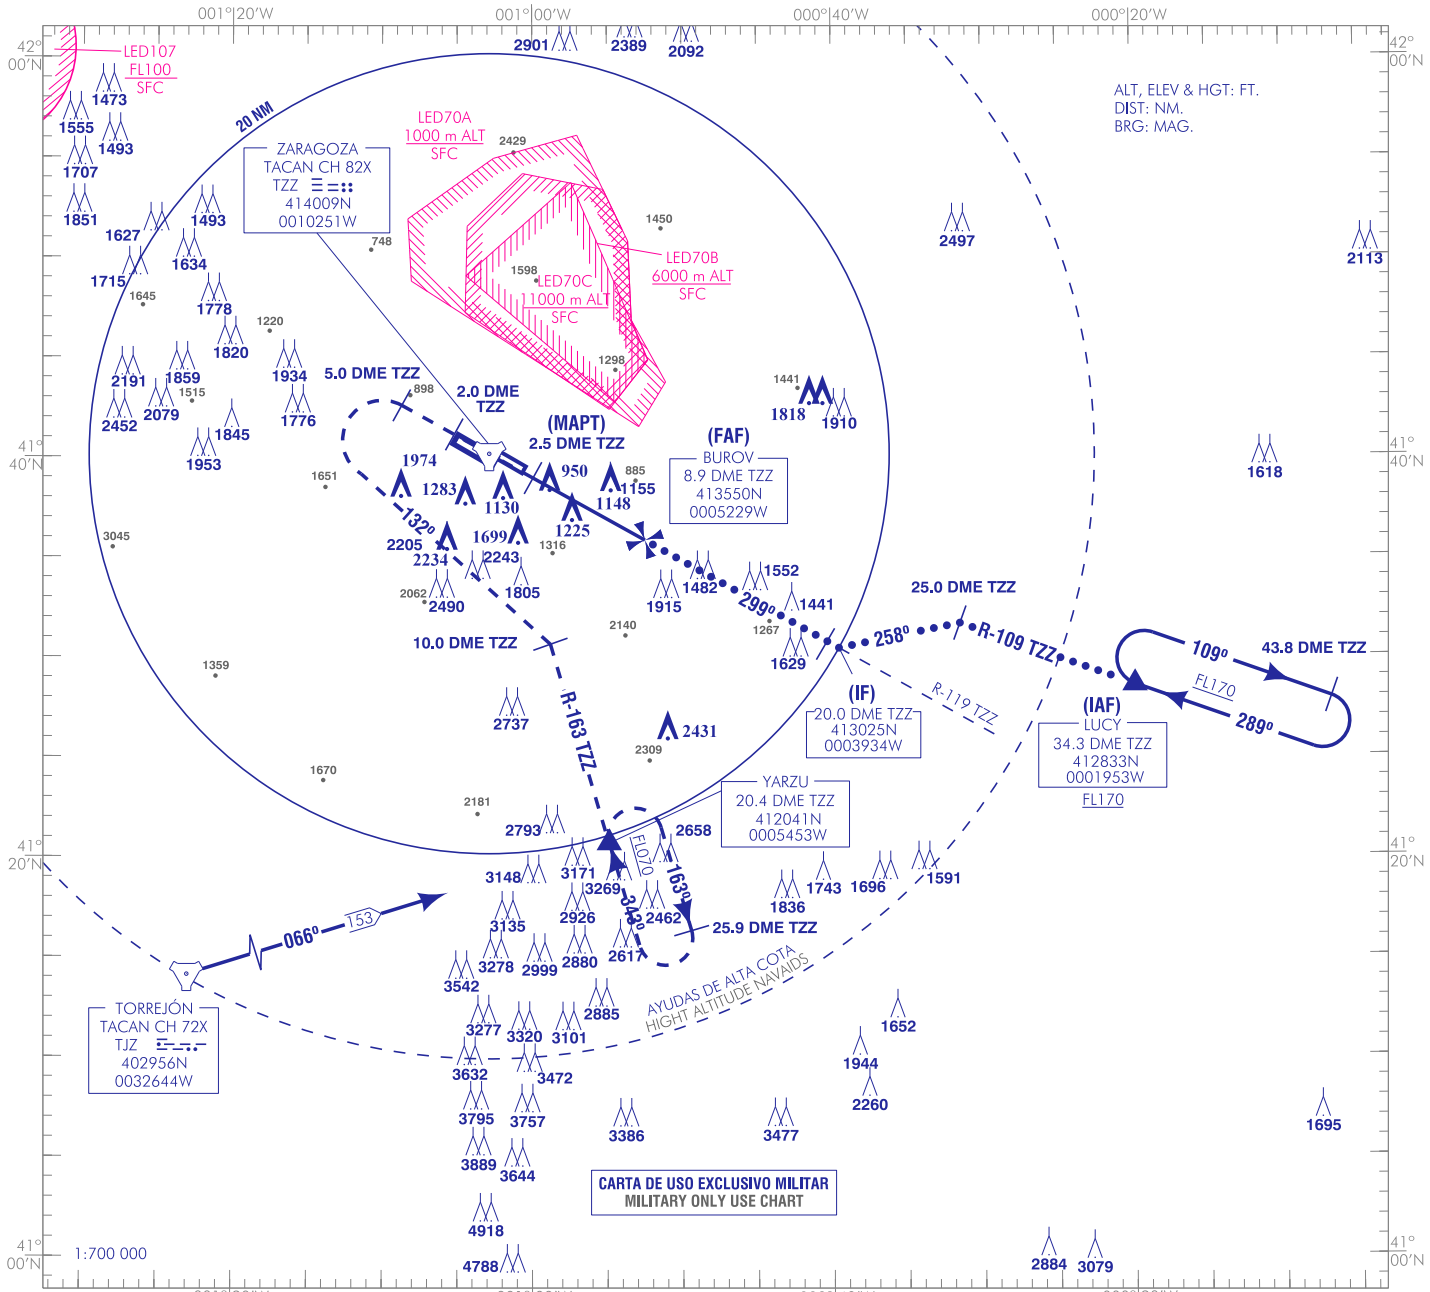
001°20'W
001°00'W
000°40'W
000°20'W
42°
00'N
42°
00'N
LED107
FL100
SFC
2901
2389
2092
1473
1555
1493
1707
1851
ALT, ELEV & HGT: FT.
DIST: NM.
BRG: MAG.
20 NM
ZARAGOZA
TACAN CH 82X
TZZ
414009N
0010251W
LED70A
1000 m ALT
SFC
2429
1493
1627
1715
1634
1645
748
1450
2497
2113
LED70B
6000 m ALT
SFC
1598
LED70C
1000 m ALT
SFC
1778
1220
1820
1298
1934
5.0 DME TZZ
2191
1859
1515
2079
2452
1845
1953
898
2.0 DME
TZZ
1776
1441
1818
1910
(MAPT)
2.5 DME TZZ
(FAF)
BUROV
8.9 DME TZZ
413550N
0005229W
41°
40'N
41°
40'N
1618
1974
950
885
1155
1651
1283
1130
1148
132°
1225
3045
1699
2205
2234
2243
1316
1552
1482
1915
299°
1441
2062
2490
1805
25.0 DME TZZ
2140
1267
258°
R-109 TZZ
10.0 DME TZZ
1629
109°
43.8 DME TZZ
1359
(IF)
R-119 TZZ
FL170
(IAF)
LUCY
34.3 DME TZZ
412833N
0001953W
FL170
289°
20.0 DME TZZ
413025N
0003934W
2737
R-163 TZZ
2431
2309
1670
YARZU
20.4 DME TZZ
412041N
0005453W
2181
2793
2658
FL070
163°
41°
20'N
41°
20'N
3148
3171
3269
343°
1743
1696
1591
1836
066°
153
3135
2926
2462
25.9 DME TZZ
3278
2999
2880
2617
3542
AYUDAS DE ALTA COTA
HIGHT ALTITUDE NAVAIDS
TORREJÓN
TACAN CH 72X
TJZ
402956N
0032644W
2885
1652
3277
3320
3101
3632
3472
1944
2260
3795
3757
3386
3477
1695
3889
3644
CARTA DE USO EXCLUSIVO MILITAR
MILITARY ONLY USE CHART
4918
41°
00'N
41°
00'N
1:700 000
4788
2884
3079